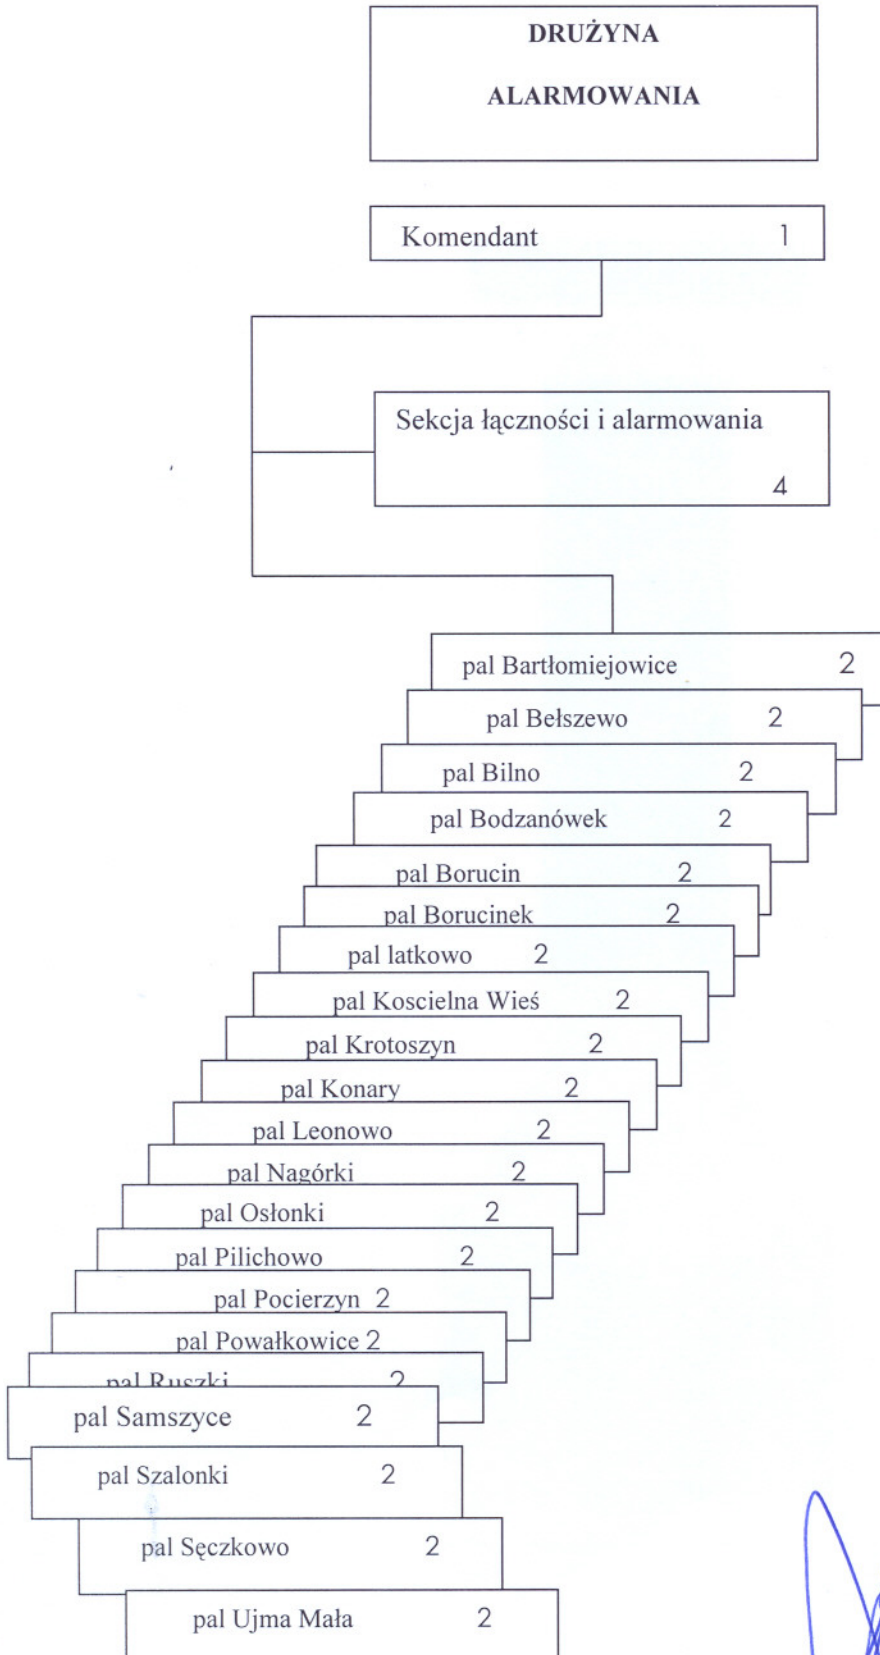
DRUŻYNA

ALARMOWANIA

Komendant 1

Sekcja łączności i alarmowania 4

pal Bartłomiejowice 2

pal Bełszewo 2

pal Bilno 2

pal Bodzanówek 2

pal Borucin 2

pal Borucinek 2

pal latkowo 2

pal Koscielna Wieś 2

pal Krotoszyn 2

pal Konary 2

pal Leonowo 2

pal Nagórki 2

pal Osłonki 2

pal Pilichowo 2

pal Pocierzyn 2

pal Powałkowice 2

pal Ruszki 2

pal Samszyce 2

pal Szalonki 2

pal Sęczkowo 2

pal Ujma Mała 2